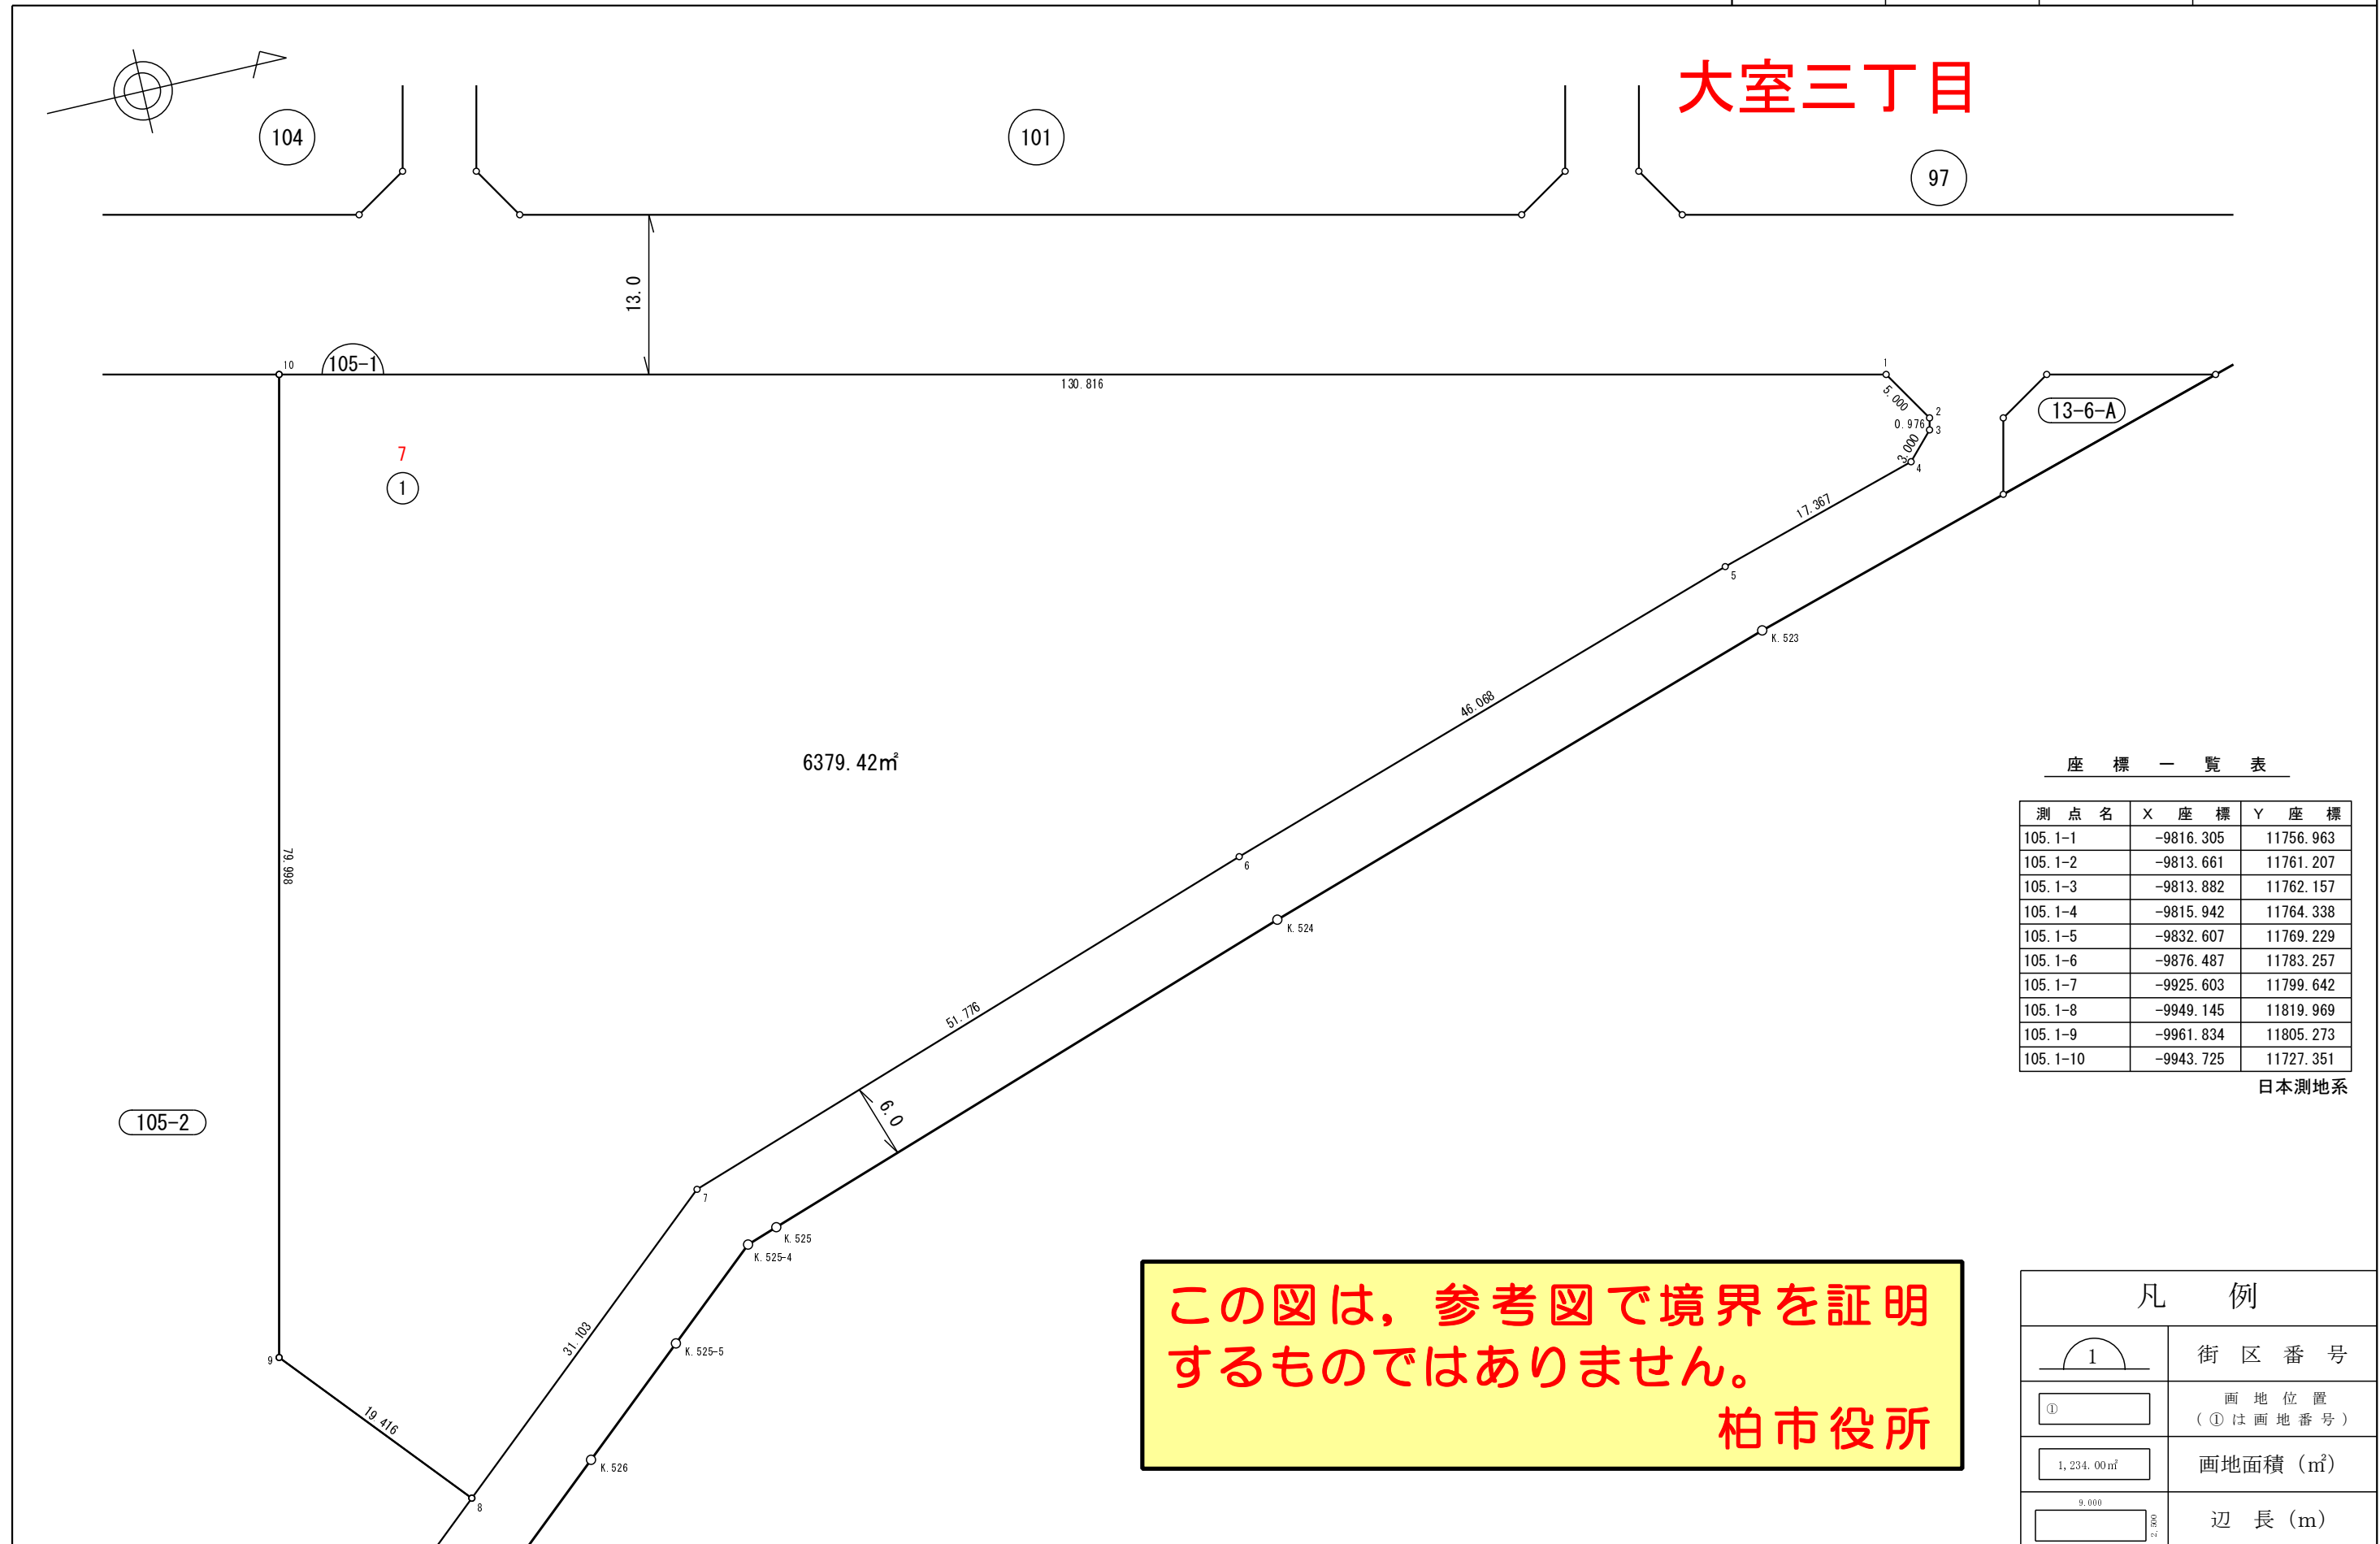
大室三丁目

104

101

97

13.0

105-1

10

130.816

1

5.000

2

0.976

3

3.000

4

13-6-A

7

1

17.367

5

K.523

46.068

6379.42㎡

6

K.524

79.998

51.776

6.0

105-2

7

K.525

K.525-4

31.103

K.525-5

9

19.416

K.526

8

座　標　一　覧　表

| 測　点　名 | X　座　標 | Y　座　標 |
|---|---|---|
| 105.1-1 | -9816.305 | 11756.963 |
| 105.1-2 | -9813.661 | 11761.207 |
| 105.1-3 | -9813.882 | 11762.157 |
| 105.1-4 | -9815.942 | 11764.338 |
| 105.1-5 | -9832.607 | 11769.229 |
| 105.1-6 | -9876.487 | 11783.257 |
| 105.1-7 | -9925.603 | 11799.642 |
| 105.1-8 | -9949.145 | 11819.969 |
| 105.1-9 | -9961.834 | 11805.273 |
| 105.1-10 | -9943.725 | 11727.351 |

日本測地系

この図は，参考図で境界を証明するものではありません。
柏市役所

凡　例

| 1 | 街　区　番　号 |
|---|---|
| ① | 画　地　位　置 （①は画地番号） |
| 1,234.00㎡ | 画地面積（㎡） |
| 9.000 | 辺　長（m） |